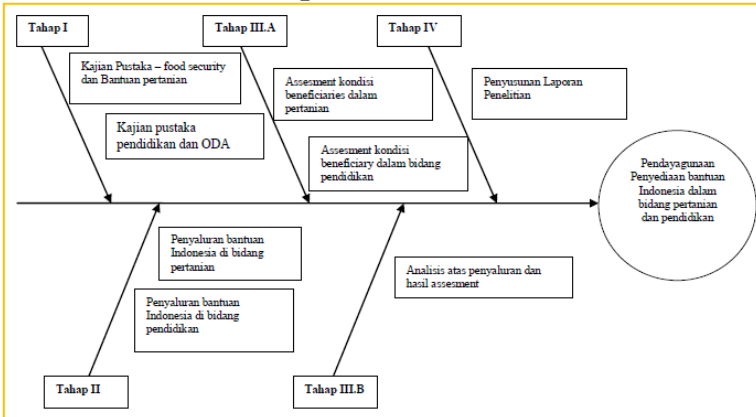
Tahap I

Tahap III.A

Tahap IV

Kajian Pustaka – food security dan Bantuan pertanian

Assesment kondisi beneficiaries dalam pertanian

Penyusunan Laporan Penelitian

Kajian pustaka pendidikan dan ODA

Assesment kondisi beneficiary dalam bidang pendidikan

Pendayagunaan Penyediaan bantuan Indonesia dalam bidang pertanian dan pendidikan

Penyaluran bantuan Indonesia di bidang pertanian

Analisis atas penyaluran dan hasil assesment

Penyaluran bantuan Indonesia di bidang pendidikan

Tahap II

Tahap III.B